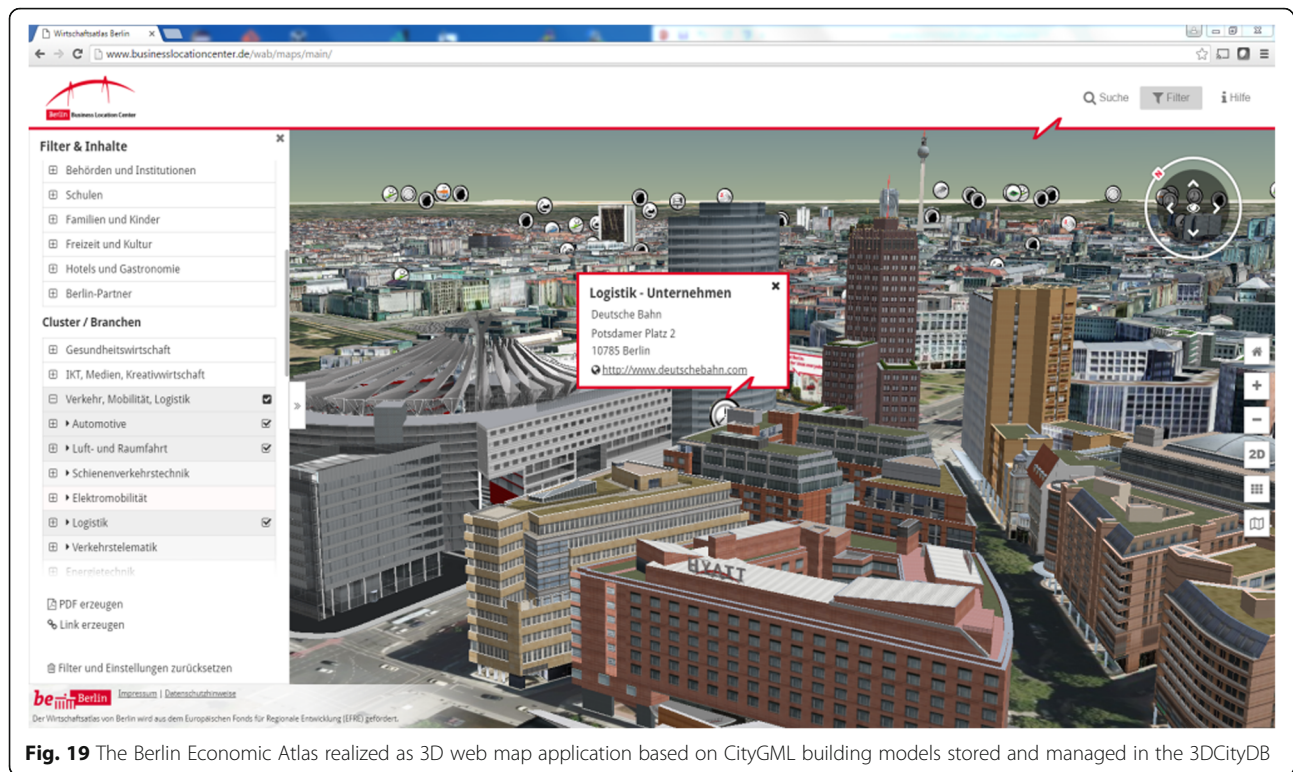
Wirtschaftsatlas Berlin ×

www.businesslocationcenter.de/wab/maps/main/

Berlin Business Location Center

Suche Filter Hilfe

Filter & Inhalte

⊞ Behörden und Institutionen
⊞ Schulen
⊞ Familien und Kinder
⊞ Freizeit und Kultur
⊞ Hotels und Gastronomie
⊞ Berlin-Partner

Cluster / Branchen

⊞ Gesundheitswirtschaft
⊞ IKT, Medien, Kreativwirtschaft
⊟ Verkehr, Mobilität, Logistik
⊞ ▸Automotive
⊞ ▸Luft- und Raumfahrt
⊞ ▸Schienenverkehrstechnik
⊞ ▸Elektromobilität
⊞ ▸Logistik
⊞ ▸Verkehrstelematik
⊞ Energietechnik

PDF erzeugen
Link erzeugen

Filter und Einstellungen zurücksetzen

be Berlin Impressum | Datenschutzhinweise

Der Wirtschaftsatlas von Berlin wird aus dem Europäischen Fonds für Regionale Entwicklung (EFRE) gefördert.

Logistik - Unternehmen
Deutsche Bahn
Potsdamer Platz 2
10785 Berlin
http://www.deutschebahn.com

2D

HYATT

**Fig. 19** The Berlin Economic Atlas realized as 3D web map application based on CityGML building models stored and managed in the 3DCityDB